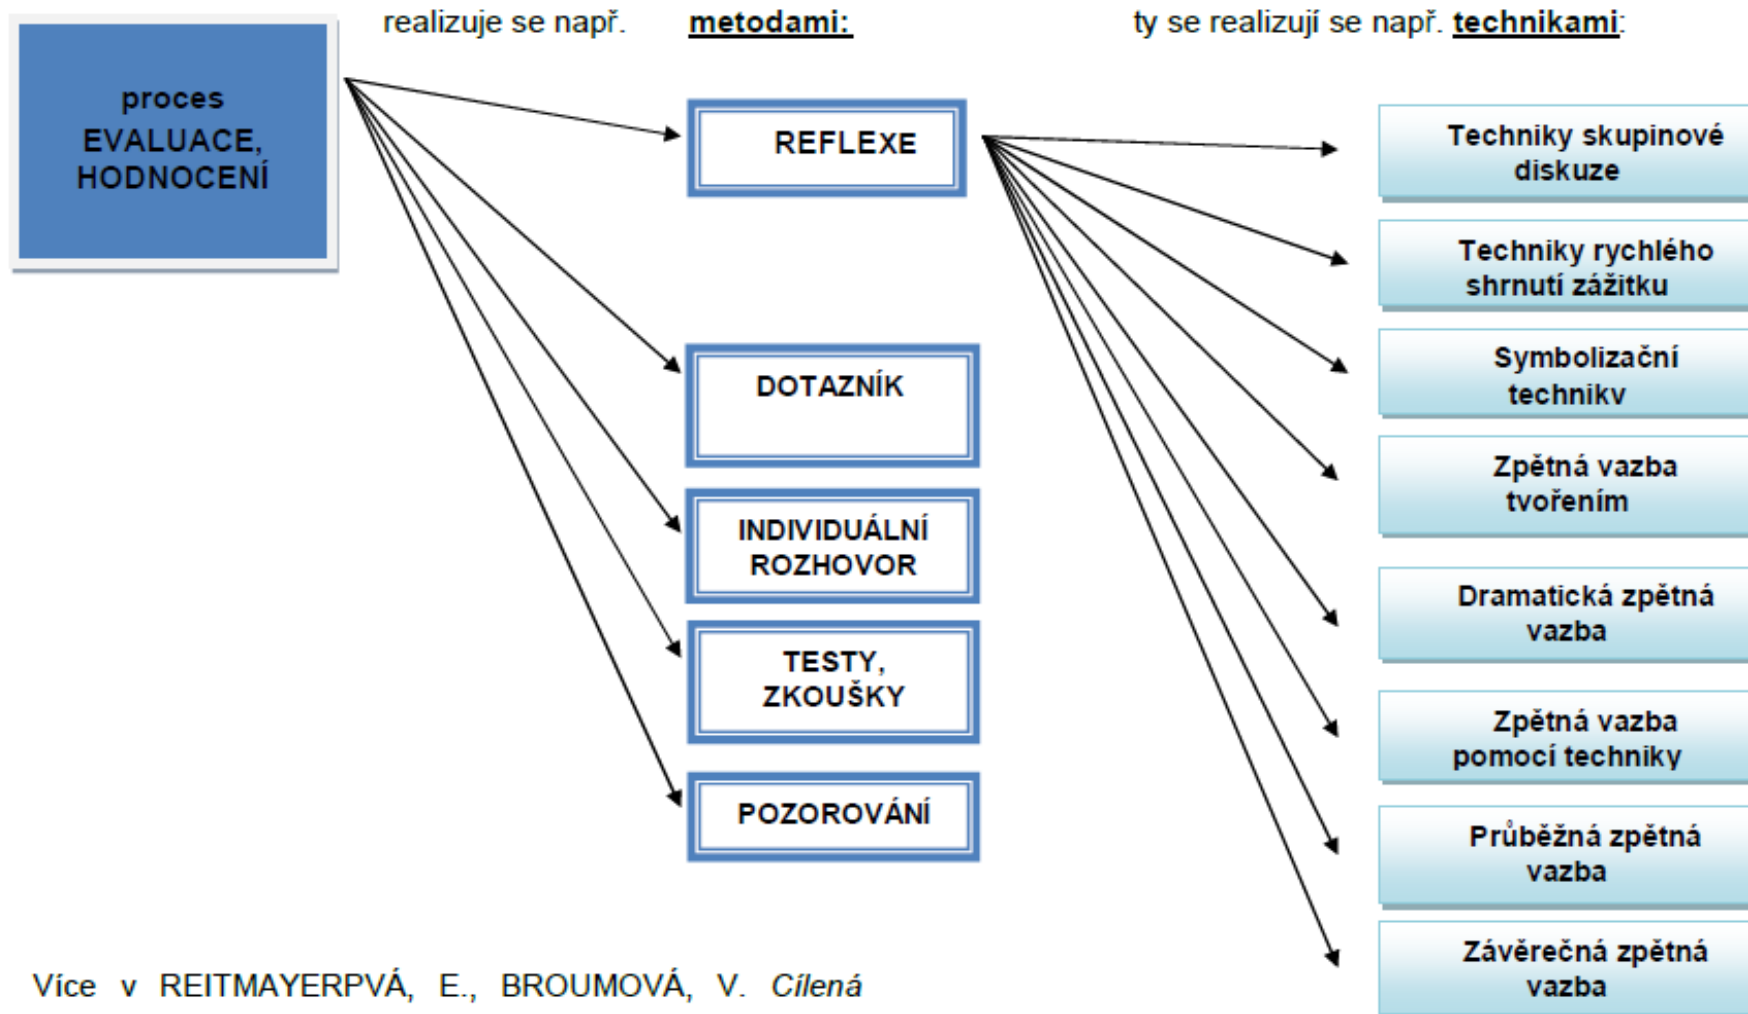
realizuje se např. **metodami:** ty se realizují se např. **technikami:**

proces EVALUACE, HODNOCENÍ

REFLEXE

DOTAZNÍK

INDIVIDUÁLNÍ ROZHOVOR

TESTY, ZKOUŠKY

POZOROVÁNÍ

Techniky skupinové diskuze

Techniky rychlého shrnutí zážitku

Symbolizační technikv

Zpětná vazba tvořením

Dramatická zpětná vazba

Zpětná vazba pomocí techniky

Průběžná zpětná vazba

Závěrečná zpětná vazba

Více v REITMAYERPVÁ, E., BROUMOVÁ, V. *Cílená*